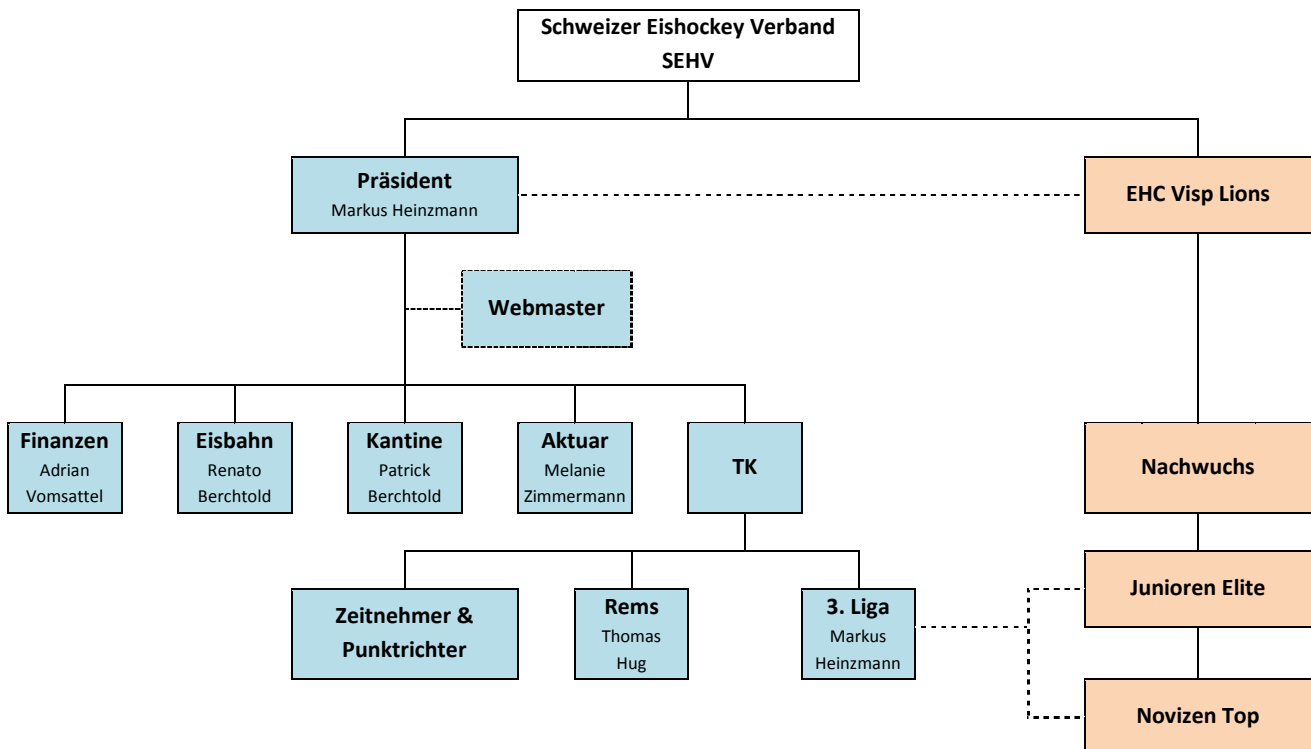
Schweizer Eishockey Verband
SEHV

Präsident
Markus Heinzmann

EHC Visp Lions

Webmaster

Finanzen
Adrian Vomsattel

Eisbahn
Renato Berchtold

Kantine
Patrick Berchtold

Aktuar
Melanie Zimmermann

TK

Nachwuchs

Zeitnehmer & Punktrichter

Rems
Thomas Hug

3. Liga
Markus Heinzmann

Junioren Elite

Novizen Top